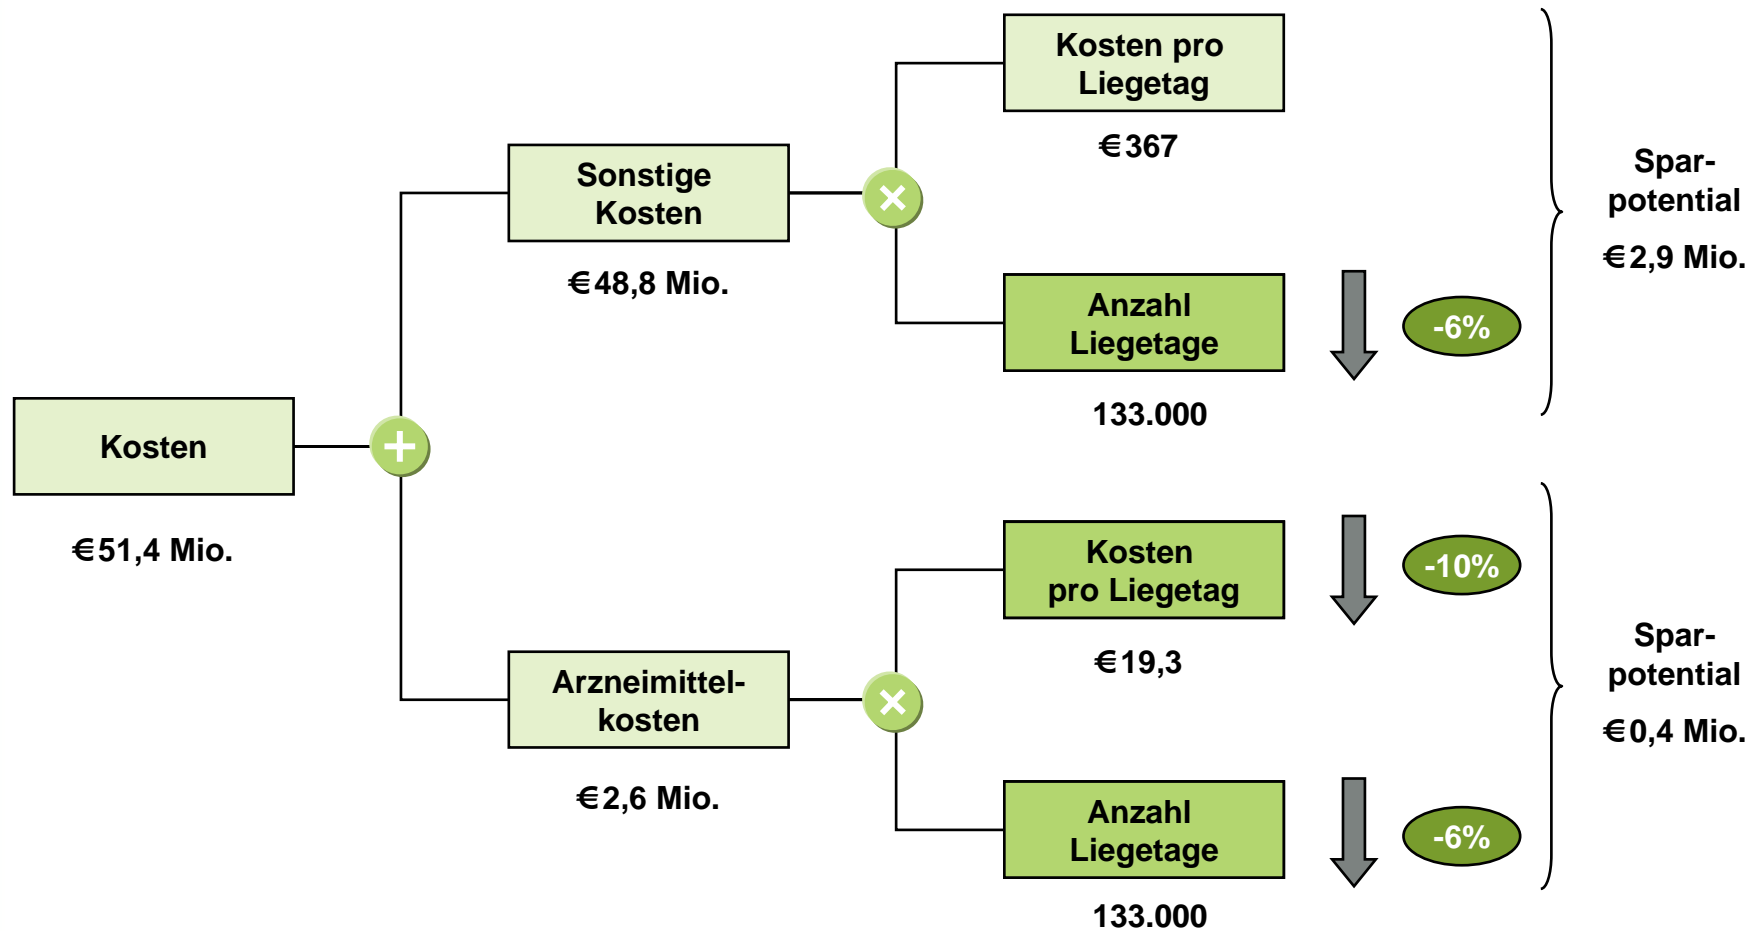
Kosten

€51,4 Mio.

Sonstige Kosten

€48,8 Mio.

Kosten pro Liegetag

€367

Anzahl Liegetage

133.000

-6%

Spar-potential

€2,9 Mio.

Arzneimittel-kosten

€2,6 Mio.

Kosten pro Liegetag

€19,3

-10%

Anzahl Liegetage

133.000

-6%

Spar-potential

€0,4 Mio.